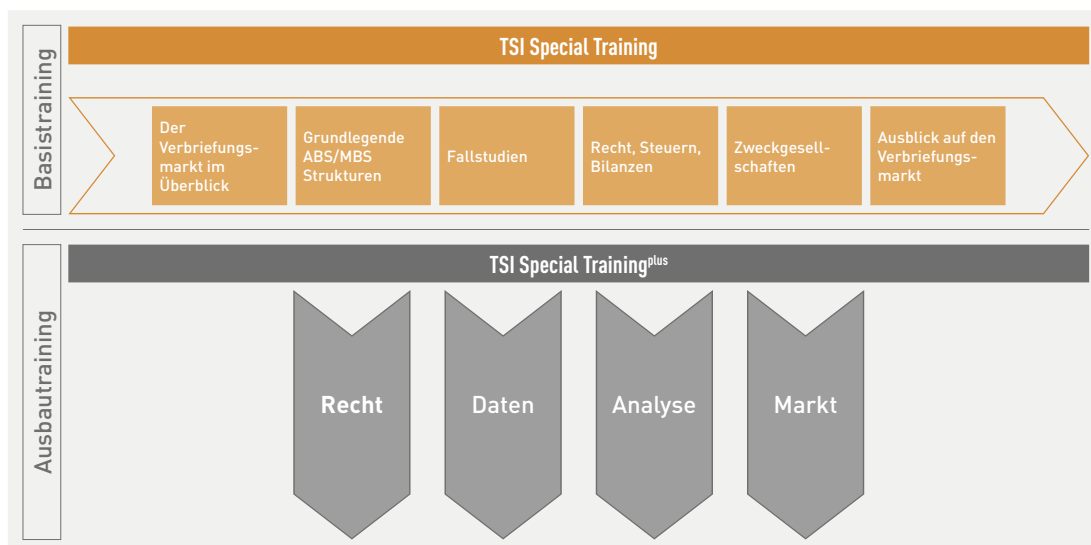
Basistraining

TSI Special Training

Der Verbriefungsmarkt im Überblick

Grundlegende ABS/MBS Strukturen

Fallstudien

Recht, Steuern, Bilanzen

Zweckgesellschaften

Ausblick auf den Verbriefungsmarkt

Ausbautraining

TSI Special Training$^{plus}$

Recht

Daten

Analyse

Markt